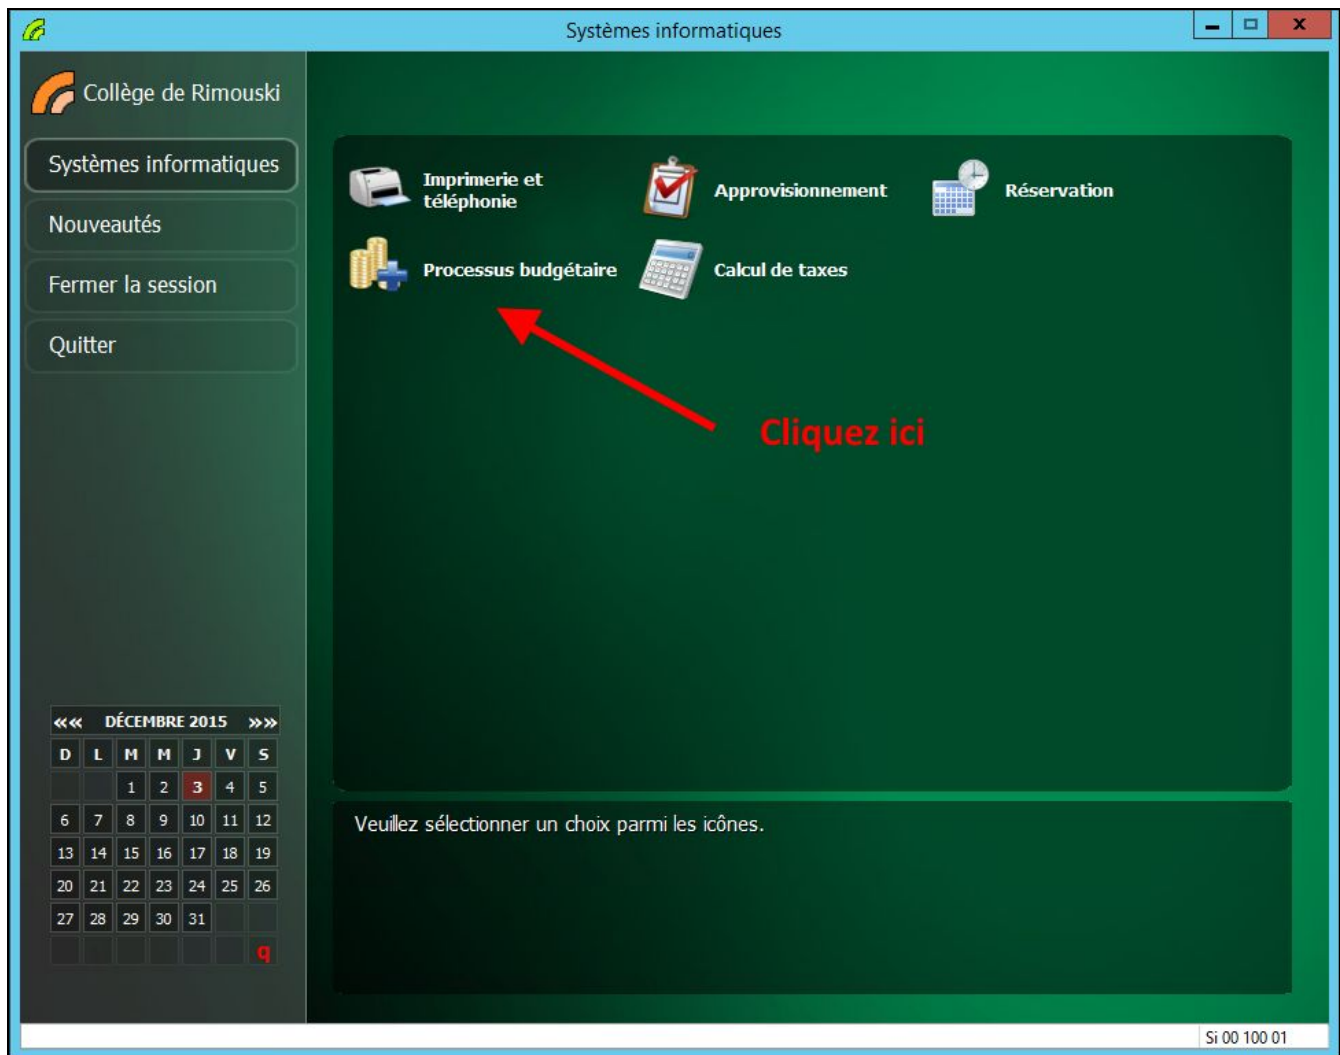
Systèmes informatiques

Collège de Rimouski

Systèmes informatiques

Nouveautés

Fermer la session

Quitter

Imprimerie et téléphonie

Approvisionnement

Réservation

Processus budgétaire

Calcul de taxes

Cliquez ici

««« DÉCEMBRE 2015 »»»

| D | L | M | M | J | V | S |
|---|---|---|---|---|---|---|
| | | 1 | 2 | 3 | 4 | 5 |
| 6 | 7 | 8 | 9 | 10 | 11 | 12 |
| 13 | 14 | 15 | 16 | 17 | 18 | 19 |
| 20 | 21 | 22 | 23 | 24 | 25 | 26 |
| 27 | 28 | 29 | 30 | 31 | | |
| | | | | | | q |

Veuillez sélectionner un choix parmi les icônes.

Si 00 100 01